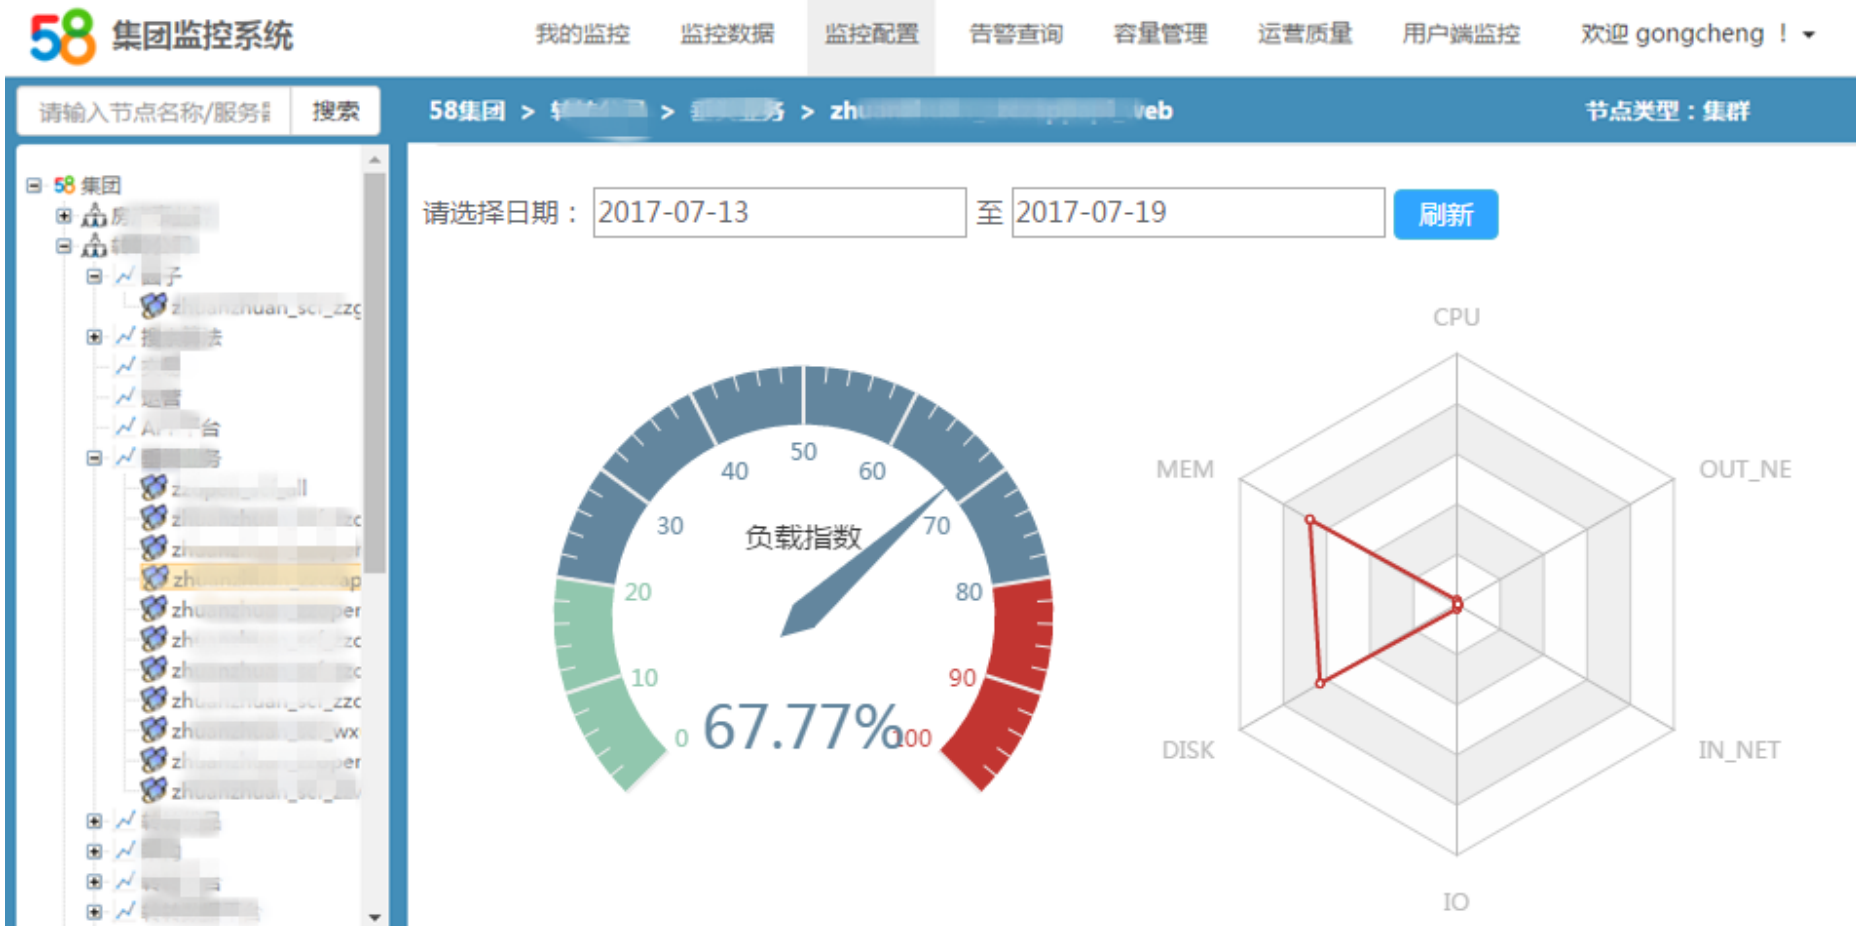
58 集团监控系统

我的监控 监控数据 监控配置 告警查询 容量管理 运营质量 用户端监控 欢迎 gongcheng ！

请输入节点名称/服务 搜索

58集团 > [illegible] > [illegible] > zh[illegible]web 节点类型：集群

58 集团
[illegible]
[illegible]
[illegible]子
zh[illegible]zhuan_sc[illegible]_zzc
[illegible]法
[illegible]
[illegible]
A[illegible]台
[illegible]务
z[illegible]ll
z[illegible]zc
zh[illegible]er
zh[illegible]ap
zh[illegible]per
zh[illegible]zc
zh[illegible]zc
zh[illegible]zhuan_sc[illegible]_zzc
zh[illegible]wx
zh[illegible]per
zh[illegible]
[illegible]
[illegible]
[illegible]
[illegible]

请选择日期： 2017-07-13 至 2017-07-19 刷新

0 10 20 30 40 50 60 70 80 90 100
负载指数
67.77%

CPU
OUT_NE
IN_NET
IO
DISK
MEM